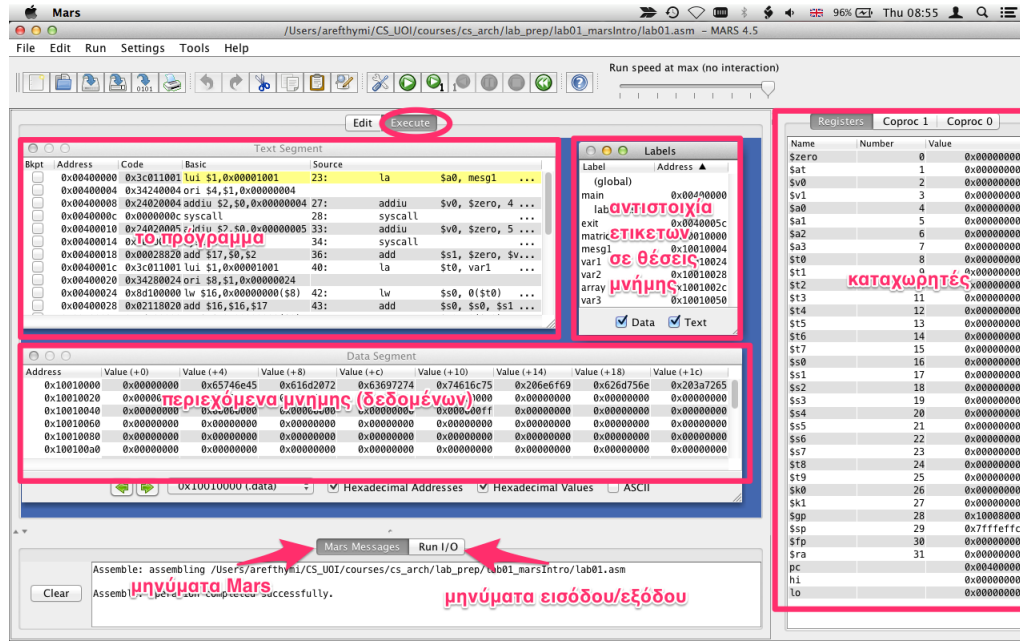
Mars
96% Thu 08:55
/Users/arefthymi/CS_UOI/courses/cs_arch/lab_prep/lab01_marsIntro/lab01.asm – MARS 4.5
File Edit Run Settings Tools Help
Run speed at max (no interaction)
Edit Execute

Text Segment

| Bkpt | Address | Code | Basic | | Source | | | |
|---|---|---|---|---|---|---|---|---|
| | 0x00400000 | 0x3c011001 | lui $1,0x00001001 | 23: | la | $a0, mesg1 | ... |
| | 0x00400004 | 0x34240004 | ori $4,$1,0x00000004 | | | | |
| | 0x00400008 | 0x24020004 | addiu $2,$0,0x00000004 | 27: | addiu | $v0, $zero, 4 | ... |
| | 0x0040000c | 0x0000000c | syscall | 28: | syscall | | |
| | 0x00400010 | 0x24020005 | addiu $2,$0,0x00000005 | 33: | addiu | $v0, $zero, 5 | ... |
| | 0x00400014 | 0x | | 34: | syscall | | |
| | 0x00400018 | 0x00028820 | add $17,$0,$2 | 36: | add | $s1, $zero, $v... | |
| | 0x0040001c | 0x3c011001 | lui $1,0x00001001 | 40: | la | $t0, var1 | ... |
| | 0x00400020 | 0x34280024 | ori $8,$1,0x00000024 | | | | |
| | 0x00400024 | 0x8d100000 | lw $16,0x00000000($8) | 42: | lw | $s0, 0($t0) | ... |
| | 0x00400028 | 0x02118020 | add $16,$16,$17 | 43: | add | $s0, $s0, $s1 | ... |

το πρόγραμμα

Labels

| Label | Address ▲ |
|---|---|
| (global) | |
| main | 0x00400000 |
| lab | |
| exit | 0x0040005c |
| matrix | 0x10010000 |
| mesg1 | 0x10010004 |
| var1 | 0x10010024 |
| var2 | 0x10010028 |
| array | 0x1001002c |
| var3 | 0x10010050 |

αντιστοιχία ετικετών σε θέσεις μνήμης

Data Text

Data Segment

| Address | Value (+0) | Value (+4) | Value (+8) | Value (+c) | Value (+10) | Value (+14) | Value (+18) | Value (+1c) |
|---|---|---|---|---|---|---|---|---|
| 0x10010000 | 0x00000000 | 0x65746e45 | 0x616d2072 | 0x63697274 | 0x74616c75 | 0x206e6f69 | 0x626d756e | 0x203a7265 |
| 0x10010020 | 0x0000 | | | | 000 | 0x00000000 | 0x00000000 | 0x00000000 |
| 0x10010040 | 0x00000000 | | | | 00ff | 0x00000000 | 0x00000000 | 0x00000000 |
| 0x10010060 | 0x00000000 | 0x00000000 | 0x00000000 | 0x00000000 | 0x00000000 | 0x00000000 | 0x00000000 | 0x00000000 |
| 0x10010080 | 0x00000000 | 0x00000000 | 0x00000000 | 0x00000000 | 0x00000000 | 0x00000000 | 0x00000000 | 0x00000000 |
| 0x100100a0 | 0x00000000 | 0x00000000 | 0x00000000 | 0x00000000 | 0x00000000 | 0x00000000 | 0x00000000 | 0x00000000 |

περιεχόμενα μνήμης (δεδομένων)

0x10010000 (.data) Hexadecimal Addresses Hexadecimal Values ASCII

Registers Coproc 1 Coproc 0

| Name | Number | Value |
|---|---|---|
| $zero | 0 | 0x00000000 |
| $at | 1 | 0x00000000 |
| $v0 | 2 | 0x00000000 |
| $v1 | 3 | 0x00000000 |
| $a0 | 4 | 0x00000000 |
| $a1 | 5 | 0x00000000 |
| $a2 | 6 | 0x00000000 |
| $a3 | 7 | 0x00000000 |
| $t0 | 8 | 0x00000000 |
| $t1 | 9 | 0x00000000 |
| $t2 | 10 | 0x00000000 |
| $t3 | 11 | 0x00000000 |
| $t4 | 12 | 0x00000000 |
| $t5 | 13 | 0x00000000 |
| $t6 | 14 | 0x00000000 |
| $t7 | 15 | 0x00000000 |
| $s0 | 16 | 0x00000000 |
| $s1 | 17 | 0x00000000 |
| $s2 | 18 | 0x00000000 |
| $s3 | 19 | 0x00000000 |
| $s4 | 20 | 0x00000000 |
| $s5 | 21 | 0x00000000 |
| $s6 | 22 | 0x00000000 |
| $s7 | 23 | 0x00000000 |
| $t8 | 24 | 0x00000000 |
| $t9 | 25 | 0x00000000 |
| $k0 | 26 | 0x00000000 |
| $k1 | 27 | 0x00000000 |
| $gp | 28 | 0x10008000 |
| $sp | 29 | 0x7fffeffc |
| $fp | 30 | 0x00000000 |
| $ra | 31 | 0x00000000 |
| pc | | 0x00400000 |
| hi | | 0x00000000 |
| lo | | 0x00000000 |

καταχωρητές

Mars Messages Run I/O

Assemble: assembling /Users/arefthymi/CS_UOI/courses/cs_arch/lab_prep/lab01_marsIntro/lab01.asm

Assemble: operation completed successfully.

Clear

μηνύματα Mars

μηνύματα εισόδου/εξόδου